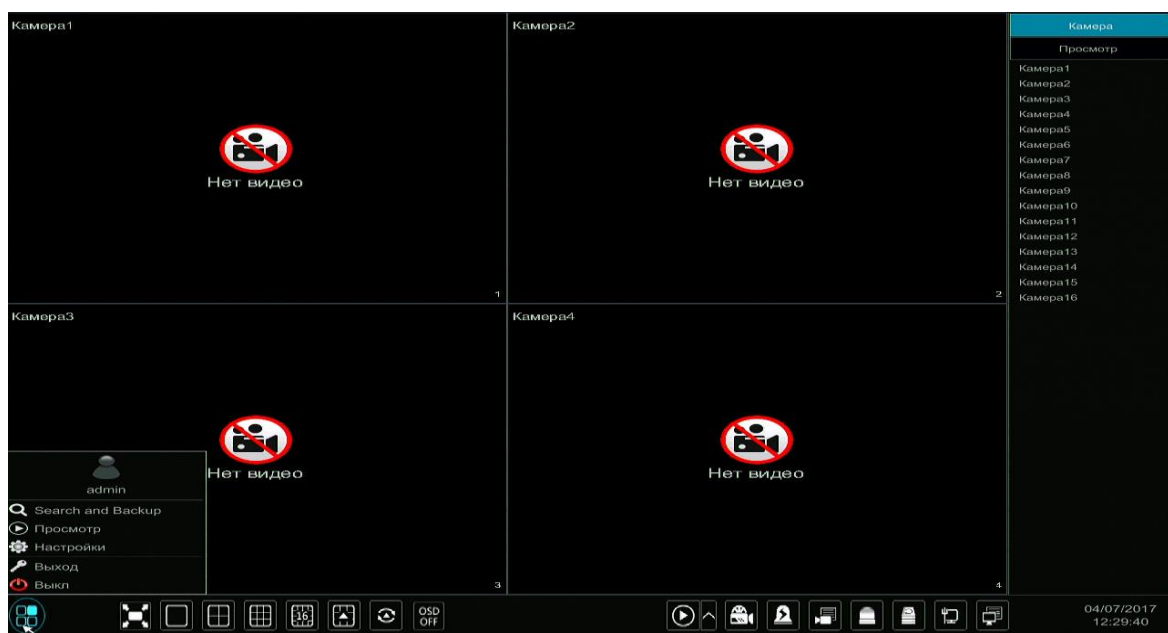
Камера1

Нет видео

1

Камера2

Нет видео

2

Камера3

Нет видео

3

Камера4

Нет видео

4

Камера

Просмотр

Камера1
Камера2
Камера3
Камера4
Камера5
Камера6
Камера7
Камера8
Камера9
Камера10
Камера11
Камера12
Камера13
Камера14
Камера15
Камера16

admin

Search and Backup
Просмотр
Настройки
Выход
Выкл

16

OSD OFF

04/07/2017
12:29:40